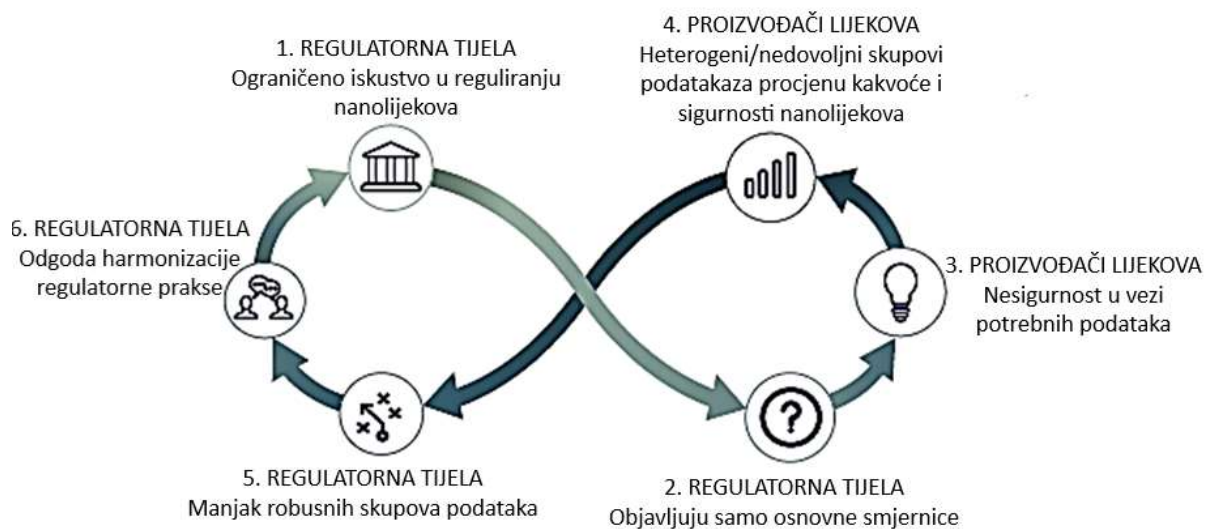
1. REGULATORNA TIJELA
Ograničeno iskustvo u reguliranju nanolijekova

4. PROIZVOĐAČI LIJEKOVA
Heterogeni/nedovoljni skupovi podatakaza procjenu kakvoće i sigurnosti nanolijekova

6. REGULATORNA TIJELA
Odgoda harmonizacije regulatorne prakse

3. PROIZVOĐAČI LIJEKOVA
Nesigurnost u vezi potrebnih podataka

5. REGULATORNA TIJELA
Manjak robusnih skupova podataka

2. REGULATORNA TIJELA
Objavljuju samo osnovne smjernice